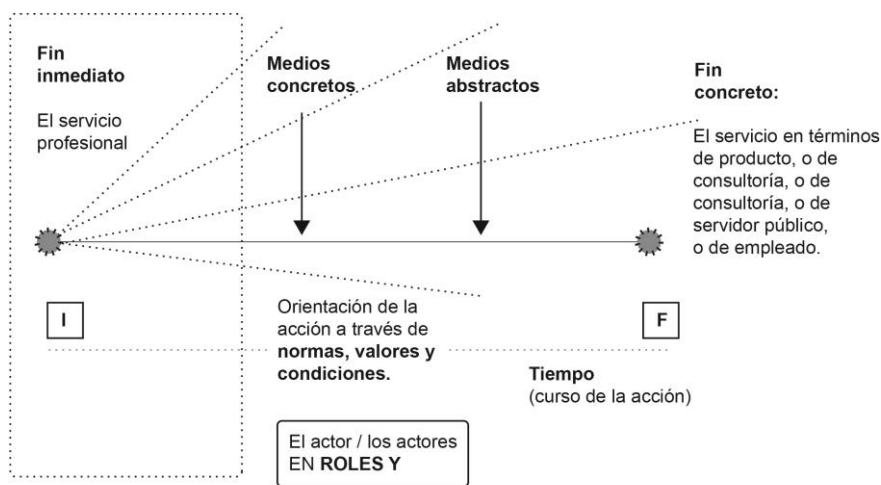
Fin inmediato

El servicio profesional

Medios concretos

Medios abstractos

Fin concreto:

El servicio en términos de producto, o de consultoría, o de consultoría, o de servidor público, o de empleado.

I

F

Orientación de la acción a través de **normas, valores y condiciones.**

**Tiempo**
(curso de la acción)

El actor / los actores EN **ROLES Y**